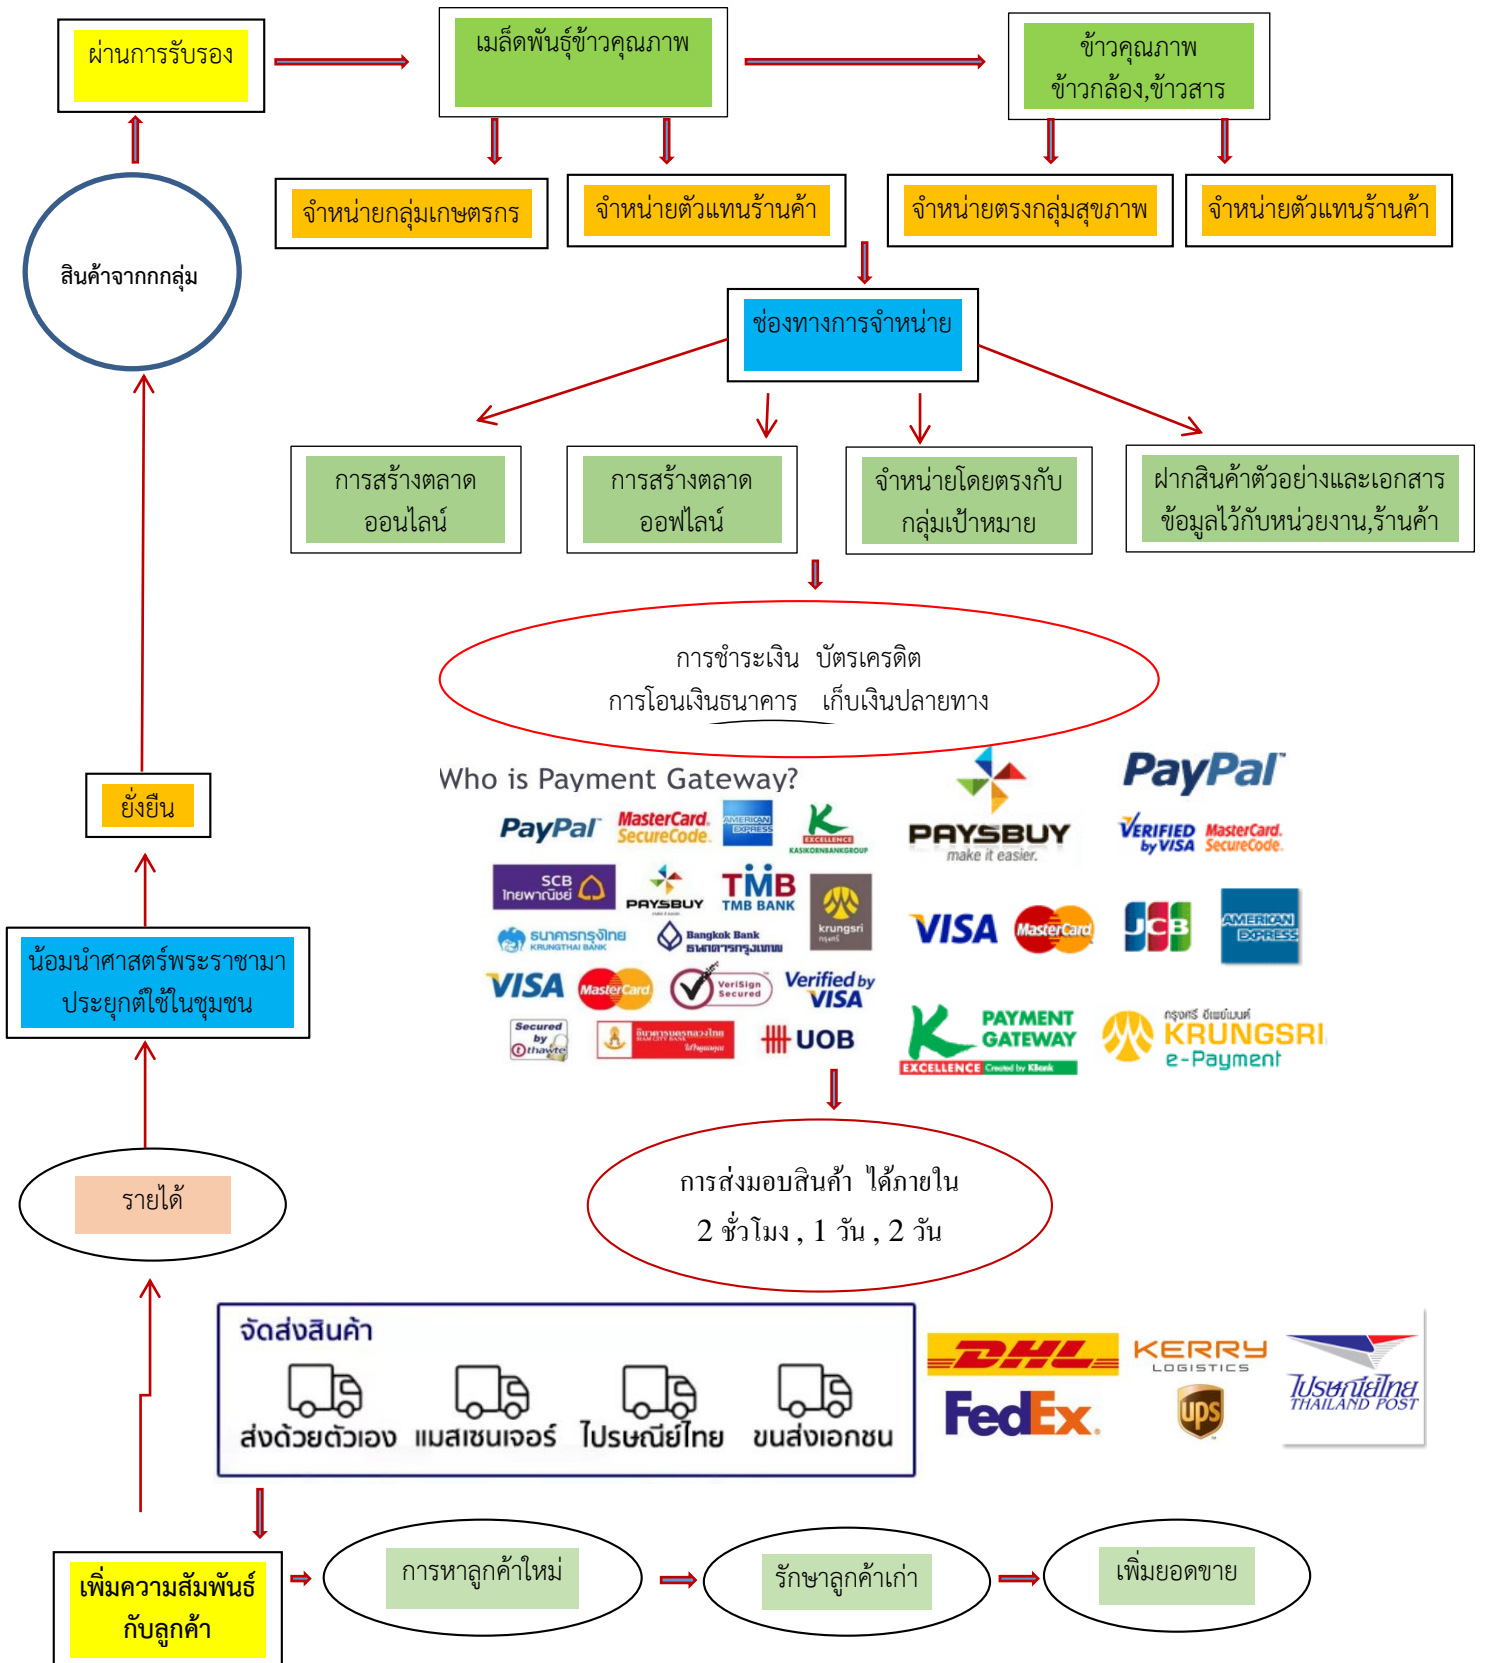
ผ่านการรับรอง

เมล็ดพันธุ์ข้าวคุณภาพ

ข้าวคุณภาพ
ข้าวกล้อง,ข้าวสาร

จำหน่ายกลุ่มเกษตรกร

จำหน่ายตัวแทนร้านค้า

จำหน่ายตรงกลุ่มสุขภาพ

จำหน่ายตัวแทนร้านค้า

สินค้าจากกกลุ่ม

ช่องทางการจำหน่าย

การสร้างตลาด
ออนไลน์

การสร้างตลาด
ออฟไลน์

จำหน่ายโดยตรงกับ
กลุ่มเป้าหมาย

ฝากสินค้าตัวอย่างและเอกสาร
ข้อมูลไว้กับหน่วยงาน,ร้านค้า

การชำระเงิน บัตรเครดิต
การโอนเงินธนาคาร เก็บเงินปลายทาง

Who is Payment Gateway?

PayPal MasterCard SecureCode AMERICAN EXPRESS K EXCELLENCE KASIKORNBANKGROUP

SCB ไทยพาณิชย์ PAYSBUY TMB TMB BANK krungsri กรุงศรี

ธนาคารกรุงไทย KRUNGTHAI BANK Bangkok Bank ธนาคารกรุงเทพ

VISA MasterCard VeriSign Secured Verified by VISA

Secured by thawte ธนาคารนครหลวงไทย UOB

PAYSBUY make it easier.

PayPal

VERIFIED by VISA MasterCard SecureCode

VISA MasterCard JCB AMERICAN EXPRESS

PAYMENT GATEWAY EXCELLENCE Created by KBank

กรุงศรี อีเพย์เมนต์ KRUNGSRI e-Payment

ยั่งยืน

น้อมนำศาสตร์พระราชามา
ประยุกต์ใช้ในชุมชน

การส่งมอบสินค้า ได้ภายใน
2 ชั่วโมง , 1 วัน , 2 วัน

รายได้

จัดส่งสินค้า

ส่งด้วยตัวเอง แมสเซนเจอร์ ไปรษณีย์ไทย ขนส่งเอกชน

DHL KERRY LOGISTICS FedEx ups ไปรษณีย์ไทย THAILAND POST

เพิ่มความสัมพันธ์
กับลูกค้า

การหาลูกค้าใหม่

รักษาลูกค้าเก่า

เพิ่มยอดขาย